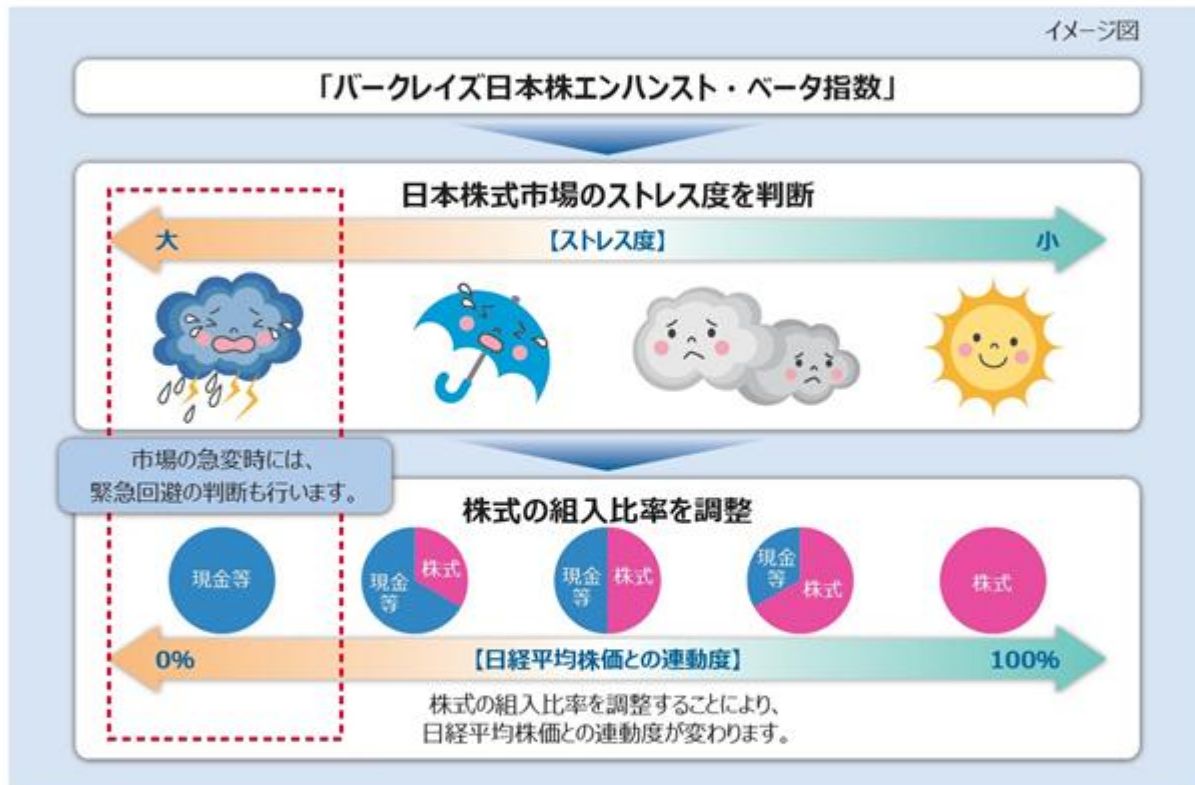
イメージ図

「バークレイズ日本株エンハンスト・ベータ指数」

日本株式市場のストレス度を判断

大 【ストレス度】 小

市場の急変時には、
緊急回避の判断も行います。

株式の組入比率を調整

現金等

現金等 株式

現金等 株式

現金等 株式

株式

0% 【日経平均株価との連動度】 100%

株式の組入比率を調整することにより、
日経平均株価との連動度が変わります。